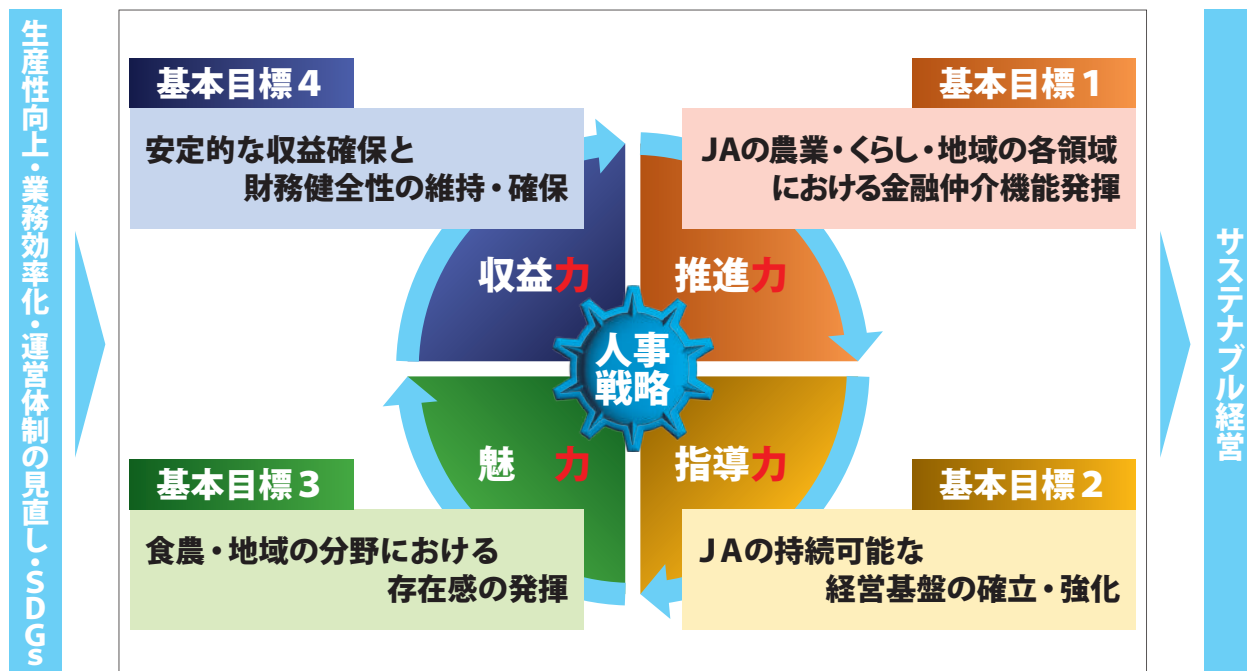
生産性向上・業務効率化・運営体制の見直し・SDGs

基本目標4

安定的な収益確保と
財務健全性の維持・確保

基本目標1

JAの農業・くらし・地域の各領域
における金融仲介機能発揮

収益力

推進力

人事
戦略

魅　力

指導力

基本目標3

食農・地域の分野における
存在感の発揮

基本目標2

JAの持続可能な
経営基盤の確立・強化

サステナブル経営